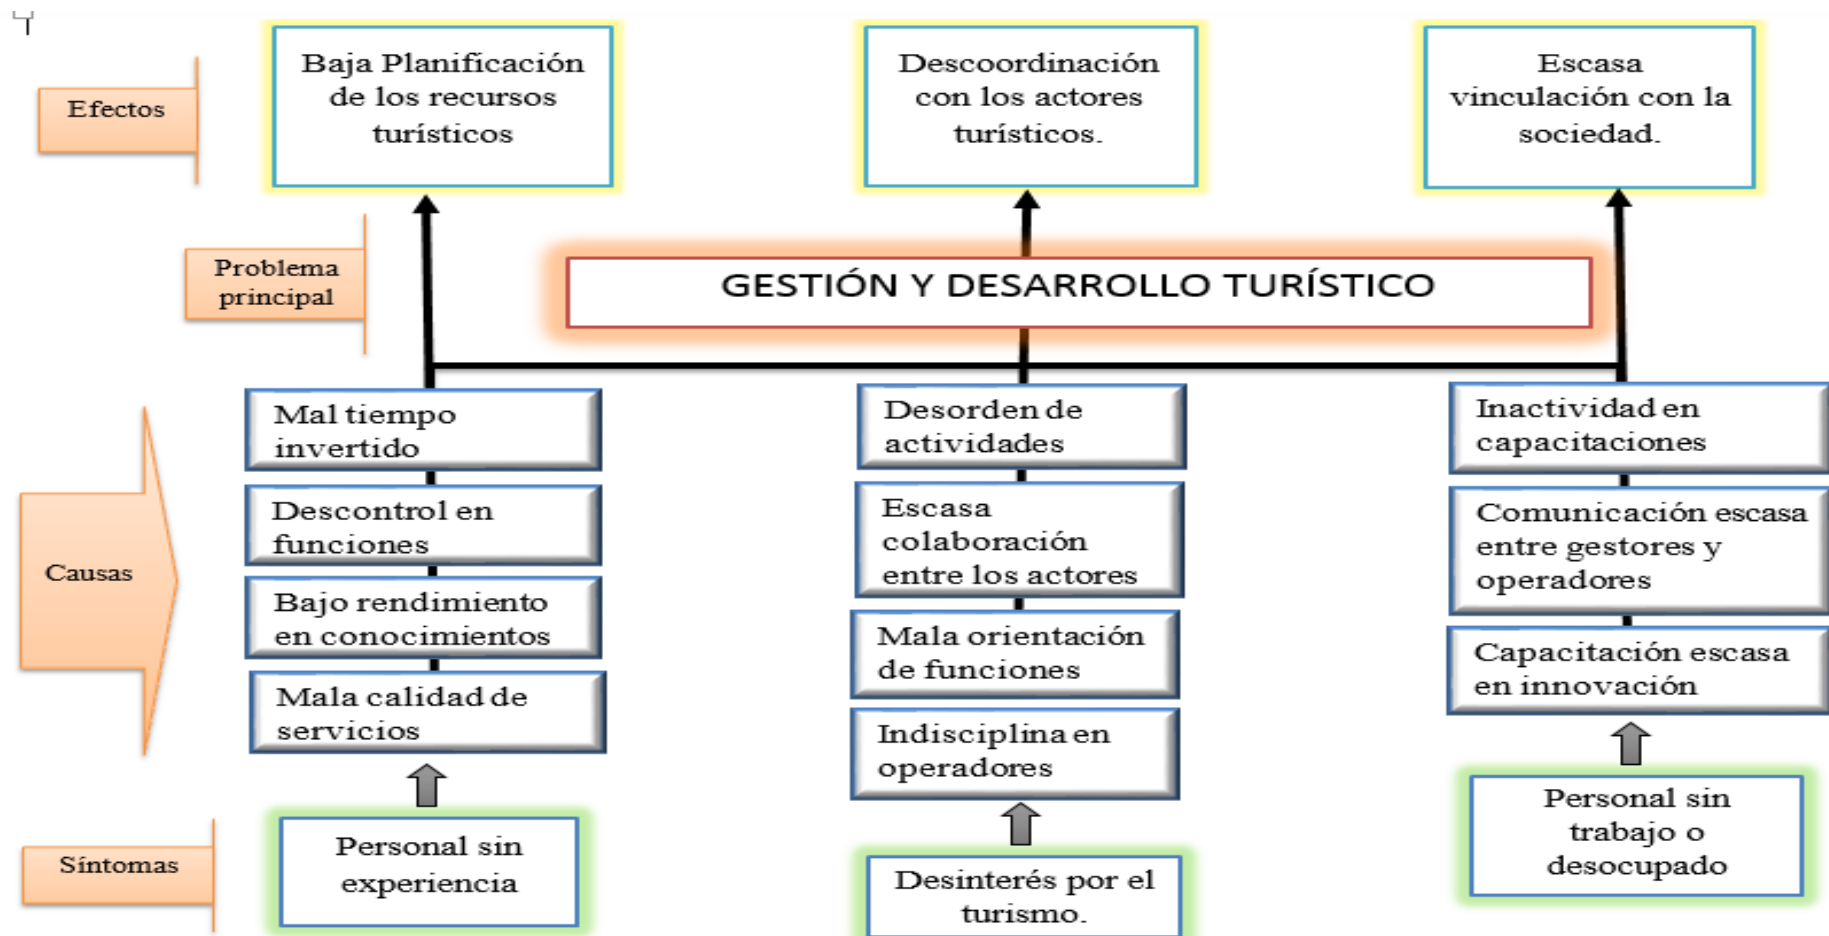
Efectos

Baja Planificación de los recursos turísticos

Descoordinación con los actores turísticos.

Escasa vinculación con la sociedad.

Problema principal

GESTIÓN Y DESARROLLO TURÍSTICO

Causas

Mal tiempo invertido

Descontrol en funciones

Bajo rendimiento en conocimientos

Mala calidad de servicios

Desorden de actividades

Escasa colaboración entre los actores

Mala orientación de funciones

Indisciplina en operadores

Inactividad en capacitaciones

Comunicación escasa entre gestores y operadores

Capacitación escasa en innovación

Síntomas

Personal sin experiencia

Desinterés por el turismo.

Personal sin trabajo o desocupado